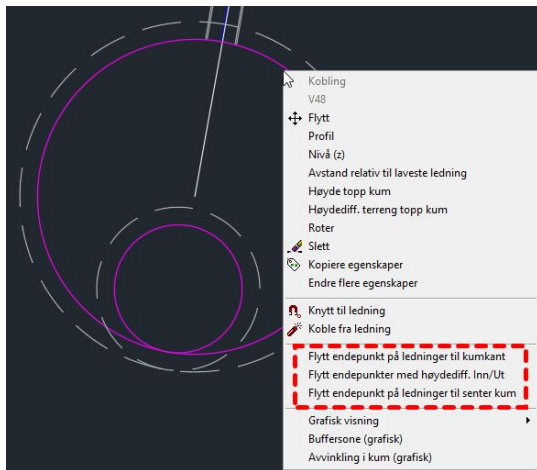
Kobling
V48
Flytt
Profil
Nivå (z)
Avstand relativ til laveste ledning
Høyde topp kum
Høydediff. terreng topp kum
Roter
Slett
Kopiere egenskaper
Endre flere egenskaper
Knytt til ledning
Koble fra ledning
Flytt endepunkt på ledninger til kumkant
Flytt endepunkter med høydediff. Inn/Ut
Flytt endepunkt på ledninger til senter kum
Grafisk visning
Buffersone (grafisk)
Avvinkling i kum (grafisk)